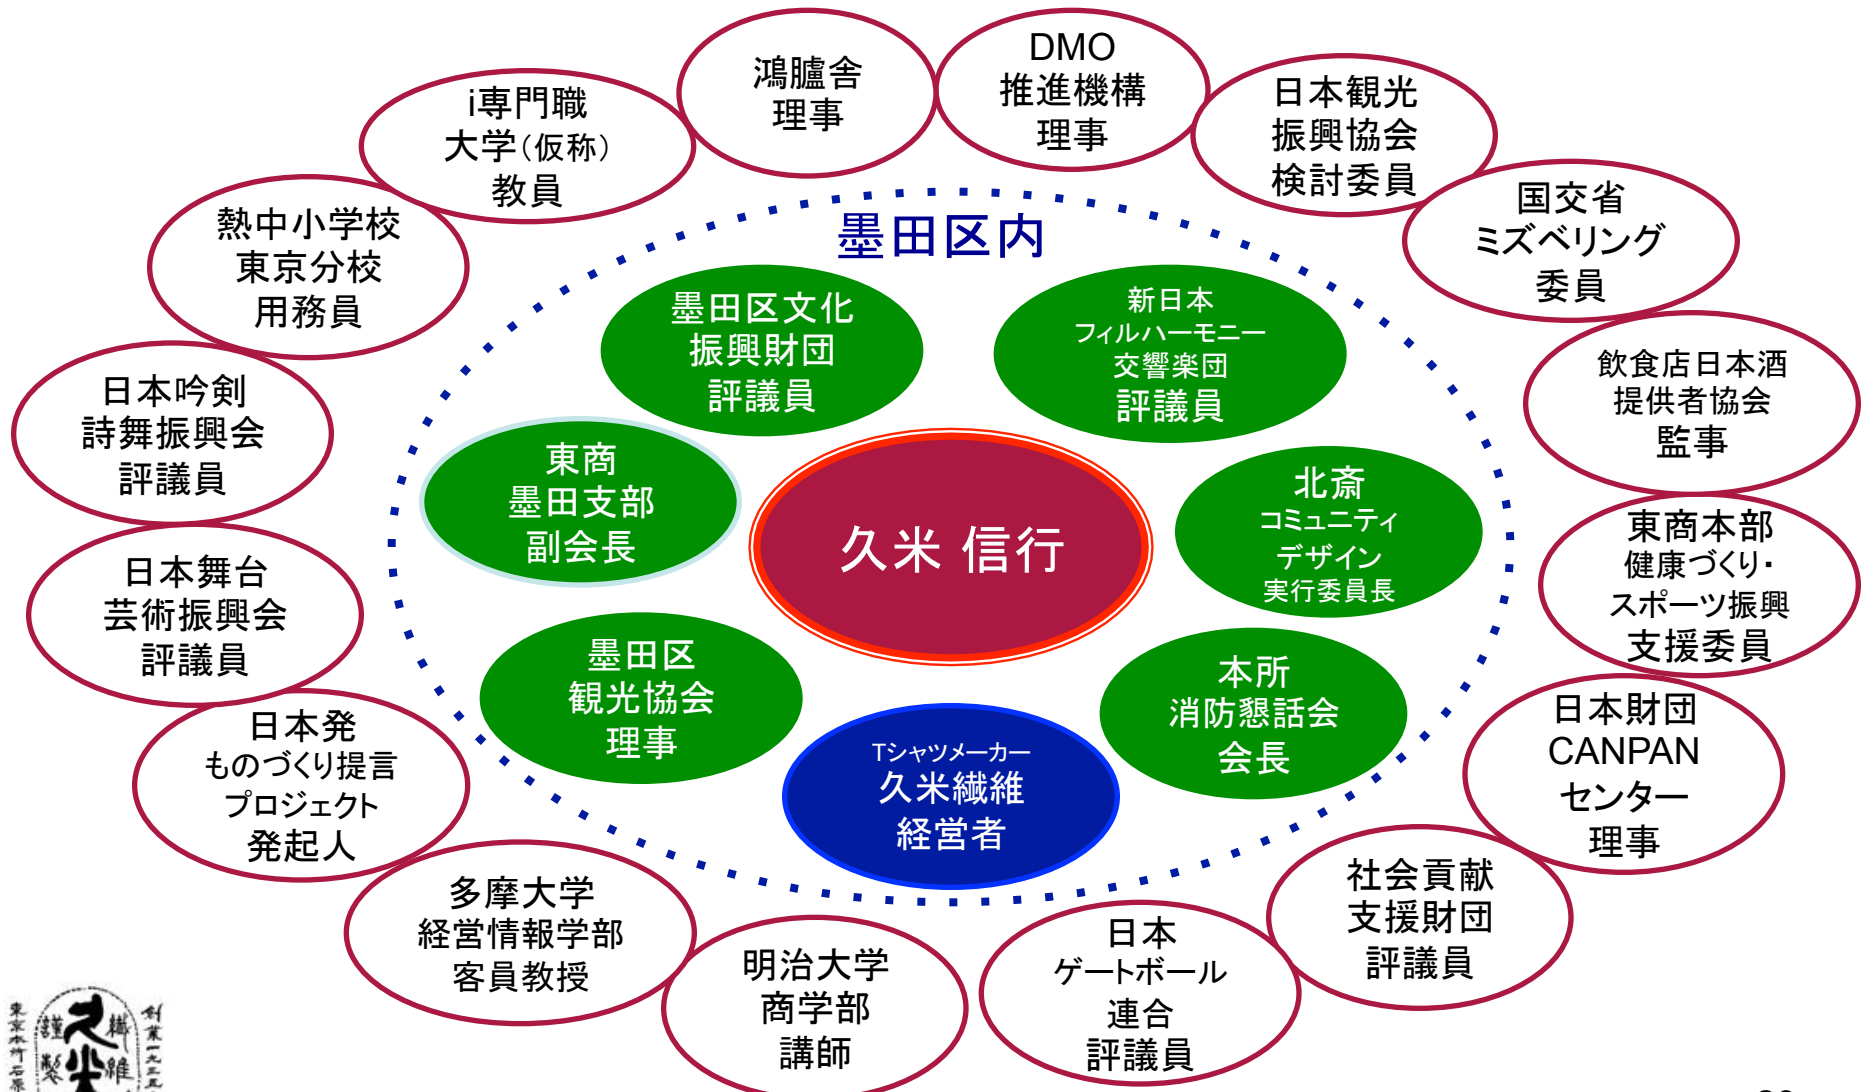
鴻臚舎
理事

DMO
推進機構
理事

i専門職
大学(仮称)
教員

日本観光
振興協会
検討委員

国交省
ミズベリング
委員

熱中小学校
東京分校
用務員

墨田区内

墨田区文化
振興財団
評議員

新日本
フィルハーモニー
交響楽団
評議員

飲食店日本酒
提供者協会
監事

日本吟剣
詩舞振興会
評議員

東商
墨田支部
副会長

久米 信行

北斎
コミュニティ
デザイン
実行委員長

東商本部
健康づくり・
スポーツ振興
支援委員

日本舞台
芸術振興会
評議員

墨田区
観光協会
理事

本所
消防懇話会
会長

日本財団
CANPAN
センター
理事

日本発
ものづくり提言
プロジェクト
発起人

Tシャツメーカー
久米繊維
経営者

多摩大学
経営情報学部
客員教授

明治大学
商学部
講師

日本
ゲートボール
連合
評議員

社会貢献
支援財団
評議員

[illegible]